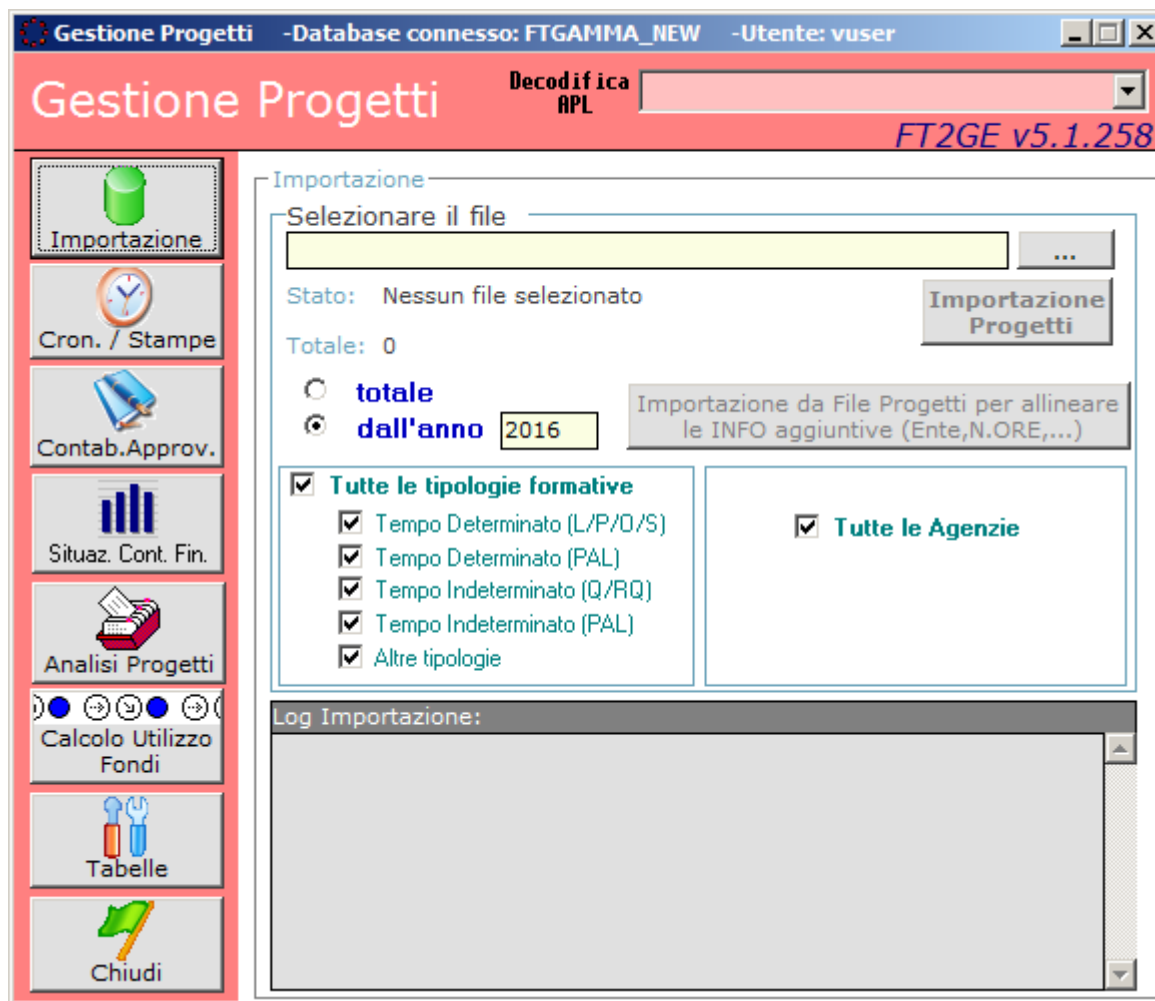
Gestione Progetti -Database connesso: FTGAMMA_NEW -Utente: vuser

Gestione Progetti

Decodifica APL

FT2GE v5.1.258

Importazione

Cron. / Stampe

Contab.Approv.

Situaz. Cont. Fin.

Analisi Progetti

Calcolo Utilizzo Fondi

Tabelle

Chiudi

Importazione

Selezionare il file

...

Stato: Nessun file selezionato

Importazione Progetti

Totale: 0

totale

dall'anno 2016

Importazione da File Progetti per allineare le INFO aggiuntive (Ente,N.ORE,...)

Tutte le tipologie formative

Tempo Determinato (L/P/O/S)

Tempo Determinato (PAL)

Tempo Indeterminato (Q/RQ)

Tempo Indeterminato (PAL)

Altre tipologie

Tutte le Agenzie

Log Importazione: